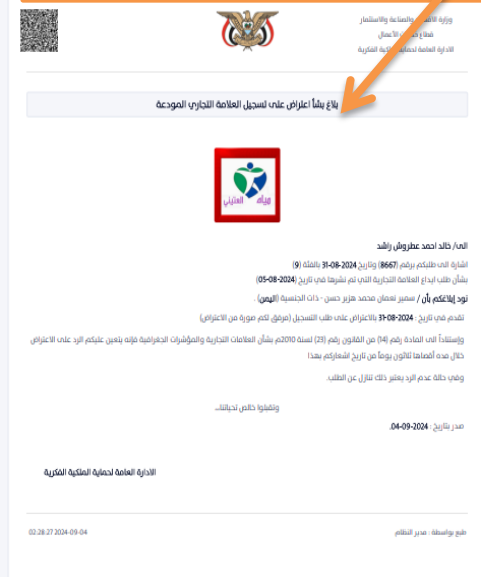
وزارة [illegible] والصناعة والاستثمار
قطاع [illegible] الأعمال
الادارة العامة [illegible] الفكرية

بلاغ بشأ اعتراض على تسجيل العلامة التجاري المودعة

مياه العثيني

الى/ خالد احمد عطروش راشد

اشارة الى طلبكم برقم (8667) وتاريخ 2024-08-31 بالفئة (9)
بشأن طلب ايداع العلامة التجارية التي تم نشرها في تاريخ (2024-08-05)

نود إبلاغكم بأن / سمير نعمان محمد هزبر حسن - ذات الجنسية (اليمن)

تقدم في تاريخ : 2024-08-31 بالاعتراض على طلب التسجيل (مرفق لكم صورة من الاعتراض)

وإستناداً الى المادة رقم (14) من القانون رقم (23) لسنة 2010م بشأن العلامات التجارية والمؤشرات الجغرافية فإنه يتعين عليكم الرد على الاعتراض خلال مده أقصاها ثلاثون يوماً من تاريخ اشعاركم بهذا

وفي حالة عدم الرد يعتبر ذلك تنازل عن الطلب.

وتقبلوا خالص تحياتنا...

صدر بتاريخ : 2024-09-04

الادارة العامة لحماية الملكية الفكرية

طبع بواسطة : مدير النظام

2024-09-04 02:28:27